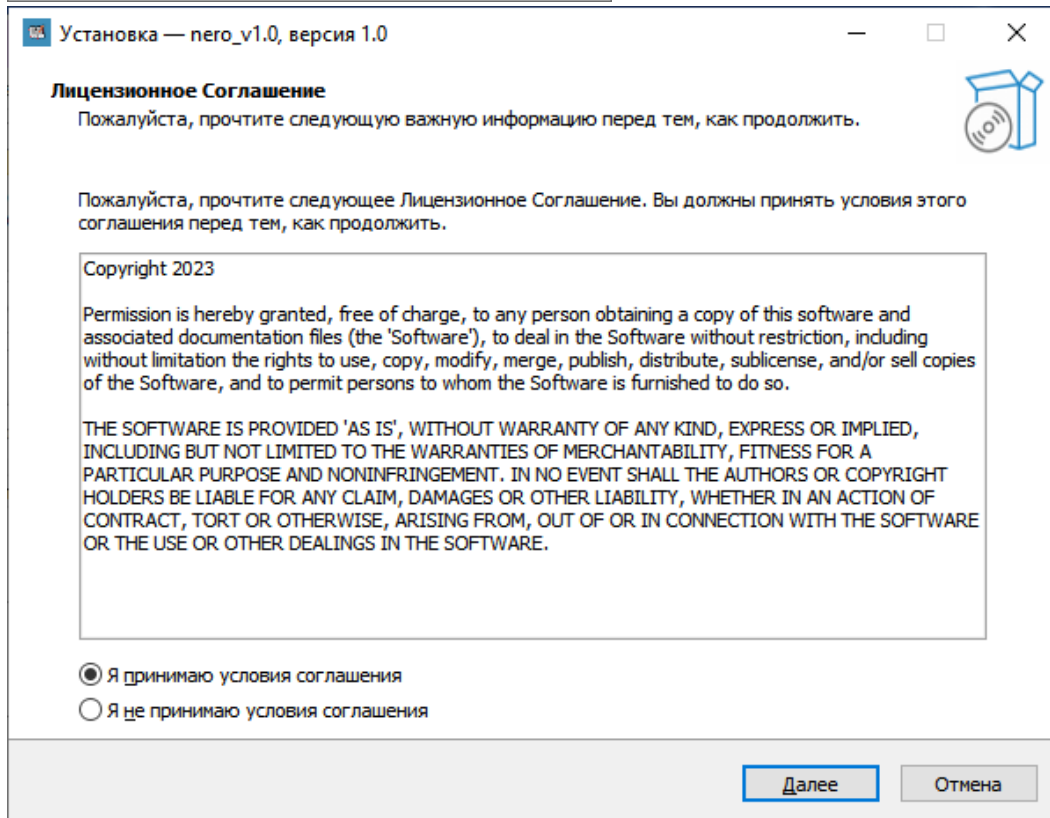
Установка — nero_v1.0, версия 1.0

Лицензионное Соглашение
Пожалуйста, прочтите следующую важную информацию перед тем, как продолжить.

Пожалуйста, прочтите следующее Лицензионное Соглашение. Вы должны принять условия этого соглашения перед тем, как продолжить.

Copyright 2023

Permission is hereby granted, free of charge, to any person obtaining a copy of this software and associated documentation files (the 'Software'), to deal in the Software without restriction, including without limitation the rights to use, copy, modify, merge, publish, distribute, sublicense, and/or sell copies of the Software, and to permit persons to whom the Software is furnished to do so.

THE SOFTWARE IS PROVIDED 'AS IS', WITHOUT WARRANTY OF ANY KIND, EXPRESS OR IMPLIED, INCLUDING BUT NOT LIMITED TO THE WARRANTIES OF MERCHANTABILITY, FITNESS FOR A PARTICULAR PURPOSE AND NONINFRINGEMENT. IN NO EVENT SHALL THE AUTHORS OR COPYRIGHT HOLDERS BE LIABLE FOR ANY CLAIM, DAMAGES OR OTHER LIABILITY, WHETHER IN AN ACTION OF CONTRACT, TORT OR OTHERWISE, ARISING FROM, OUT OF OR IN CONNECTION WITH THE SOFTWARE OR THE USE OR OTHER DEALINGS IN THE SOFTWARE.

Я принимаю условия соглашения
Я не принимаю условия соглашения

Далее
Отмена